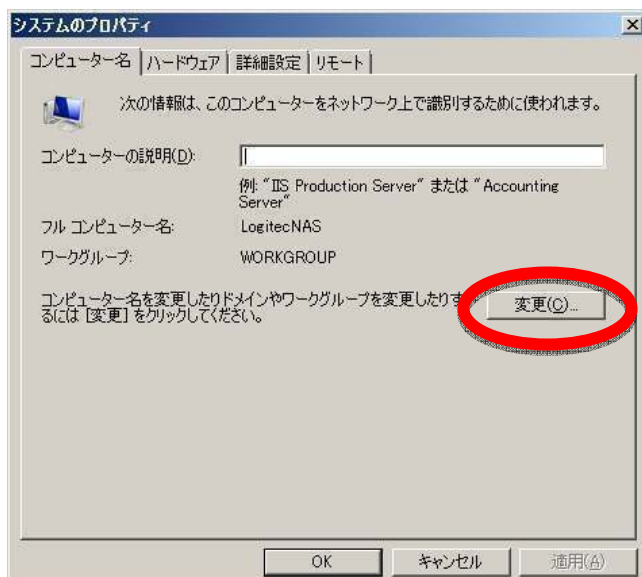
システムのプロパティ

コンピューター名 | ハードウェア | 詳細設定 | リモート

次の情報は、このコンピューターをネットワーク上で識別するために使われます。

コンピューターの説明(D):

例: "IIS Production Server" または "Accounting Server"

フル コンピューター名: LogitecNAS

ワークグループ: WORKGROUP

コンピューター名を変更したりドメインやワークグループを変更したりするには [変更] をクリックしてください。

変更(C)...

OK キャンセル 適用(A)